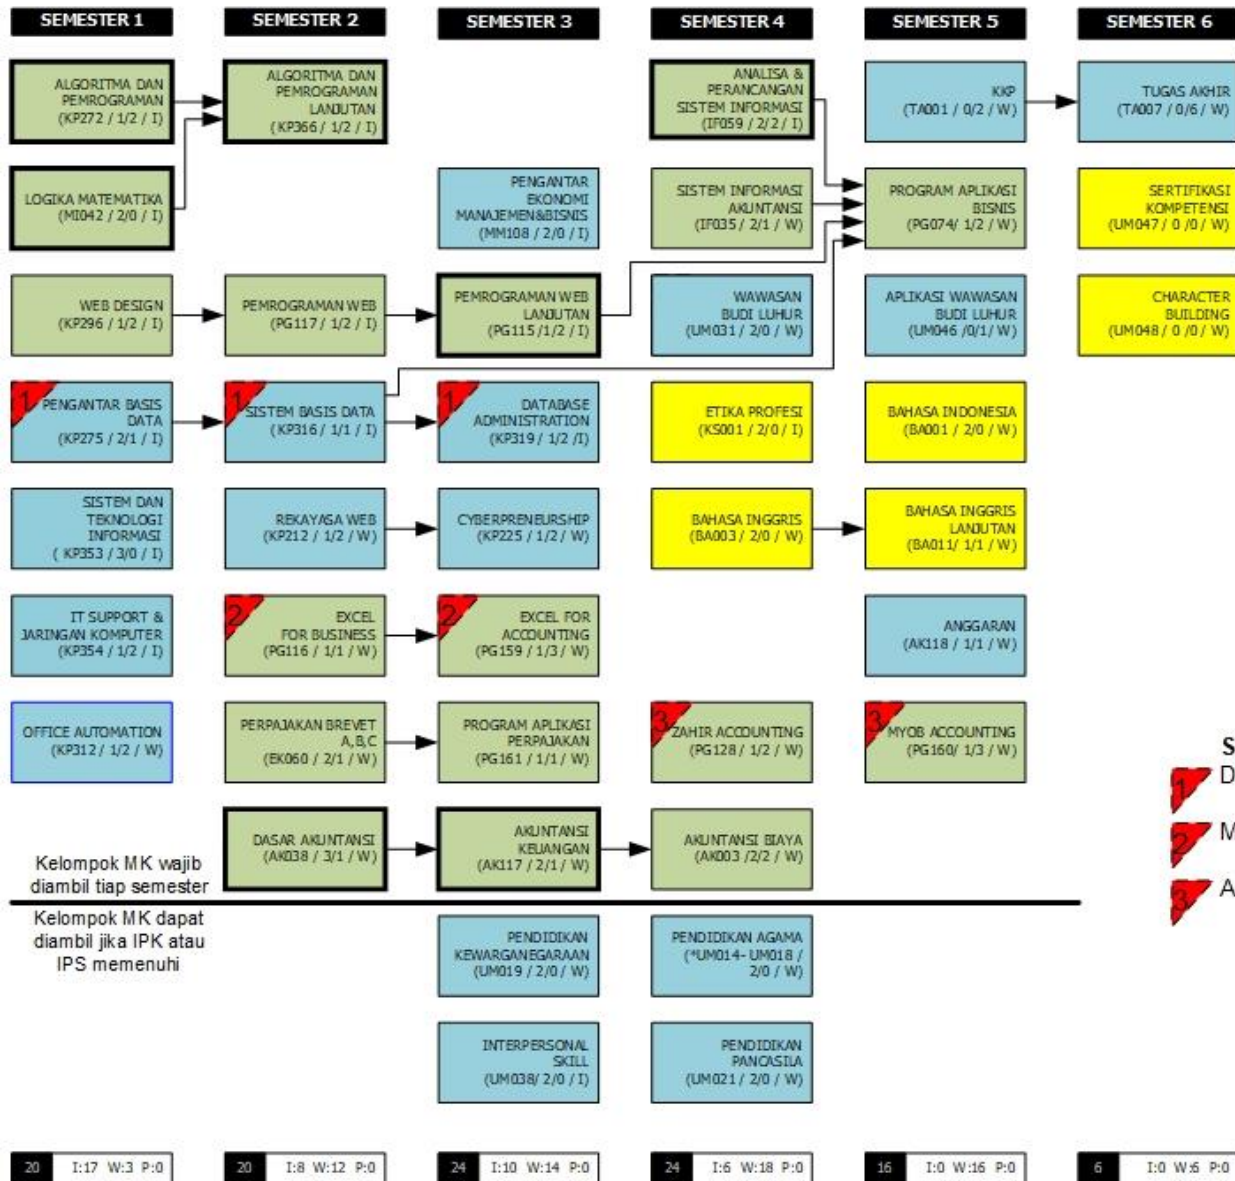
SEMESTER 1

ALGORITMA DAN PEMROGRAMAN (KP272 / 1/2 / I)

LOGIKA MATEMATIKA (MI042 / 2/0 / I)

WEB DESIGN (KP296 / 1/2 / I)

1 PENGANTAR BASIS DATA (KP275 / 2/1 / I)

SISTEM DAN TEKNOLOGI INFORMASI ( KP353 / 3/0 / I)

IT SUPPORT & JARINGAN KOMPUTER (KP354 / 1/2 / I)

OFFICE AUTOMATION (KP312 / 1/2 / W)

Kelompok MK wajib diambil tiap semester

Kelompok MK dapat diambil jika IPK atau IPS memenuhi

20 I:17 W:3 P:0

SEMESTER 2

ALGORITMA DAN PEMROGRAMAN LANJUTAN (KP366 / 1/2 / I)

PEMROGRAMAN WEB (PG117 / 1/2 / I)

1 SISTEM BASIS DATA (KP316 / 1/1 / I)

REKAYASA WEB (KP212 / 1/2 / W)

2 EXCEL FOR BUSINESS (PG116 / 1/1 / W)

PERPAJAKAN BREVET A,B,C (EK060 / 2/1 / W)

DASAR AKUNTANSI (AK038 / 3/1 / W)

20 I:8 W:12 P:0

SEMESTER 3

PENGANTAR EKONOMI MANAJEMEN&BISNIS (MM108 / 2/0 / I)

PEMROGRAMAN WEB LANJUTAN (PG115 /1/2 / I)

1 DATABASE ADMINISTRATION (KP319 / 1/2 /I)

CYBERPRENEURSHIP (KP225 / 1/2 / W)

2 EXCEL FOR ACCOUNTING (PG159 / 1/3 / W)

PROGRAM APLIKASI PERPAJAKAN (PG161 / 1/1 / W)

AKUNTANSI KEUANGAN (AK117 / 2/1 / W)

PENDIDIKAN KEWARGANEGARAAN (UM019 / 2/0 / W)

INTERPERSONAL SKILL (UM038/ 2/0 / I)

24 I:10 W:14 P:0

SEMESTER 4

ANALISA & PERANCANGAN SISTEM INFORMASI (IF059 / 2/2 / I)

SISTEM INFORMASI AKUNTANSI (IF035 / 2/1 / W)

WAWASAN BUDI LUHUR (UM031 / 2/0 / W)

ETIKA PROFESI (KS001 / 2/0 / I)

BAHASA INGGRIS (BA003 / 2/0 / W)

3 ZAHIR ACCOUNTING (PG128 / 1/2 / W)

AKUNTANSI BIAYA (AK003 /2/2 / W)

PENDIDIKAN AGAMA (*UM014- UM018 / 2/0 / W)

PENDIDIKAN PANCASILA (UM021 / 2/0 / W)

24 I:6 W:18 P:0

SEMESTER 5

KKP (TA001 / 0/2 / W)

PROGRAM APLIKASI BISNIS (PG074/ 1/2 / W)

APLIKASI WAWASAN BUDI LUHUR (UM046 /0/1/ W)

BAHASA INDONESIA (BA001 / 2/0 / W)

BAHASA INGGRIS LANJUTAN (BA011/ 1/1 / W)

ANGGARAN (AK118 / 1/1 / W)

3 MYOB ACCOUNTING (PG160/ 1/3 / W)

16 I:0 W:16 P:0

SEMESTER 6

TUGAS AKHIR (TA007 / 0/6 / W)

SERTIFIKASI KOMPETENSI (UM047 / 0 /0 / W)

CHARACTER BUILDING (UM048 / 0 /0 / W)

6 I:0 W:6 P:0

S
1 D
2 M
3 A